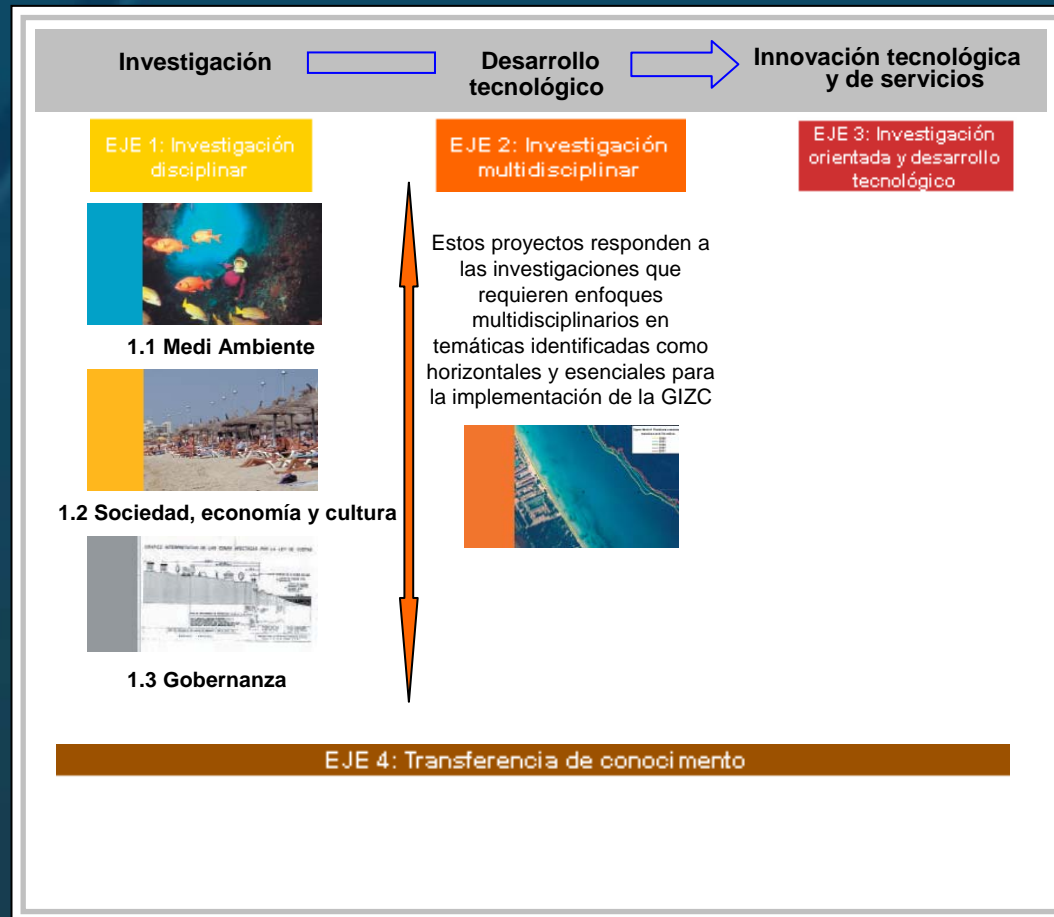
Investigación

Desarrollo tecnológico

Innovación tecnológica y de servicios

EJE 1: Investigación disciplinar

EJE 2: Investigación multidisciplinar

EJE 3: Investigación orientada y desarrollo tecnológico

1.1 Medi Ambiente

Estos proyectos responden a las investigaciones que requieren enfoques multidisciplinarios en temáticas identificadas como horizontales y esenciales para la implementación de la GIZC

1.2 Sociedad, economía y cultura

1.3 Gobernanza

EJE 4: Transferencia de conocimento